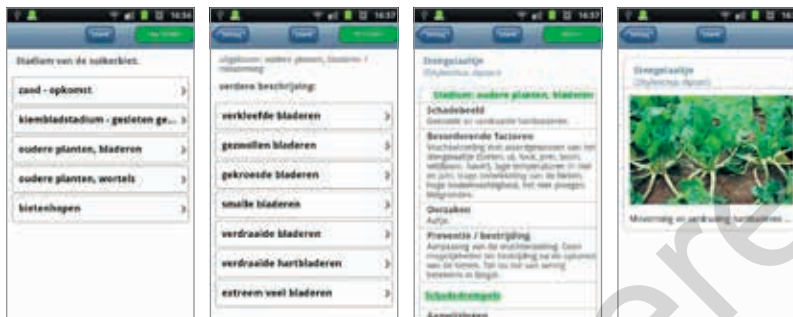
16:56

Stadium van de suikerbiet:

zaad - opkomst

kiembladstadium - gesloten ge...

oudere planten, bladeren

oudere planten, wortels

bietenhopen

16:57

Uitgekozen: oudere planten, bladeren > misvorming

verdere beschrijving:

verkleefde bladeren

gezwollen bladeren

gekroesde bladeren

smalle bladeren

verdraaide bladeren

verdraaide hartbladeren

extreem veel bladeren

16:57

Stengelaaltje
(Ditylenchus dipsaci)

Stadium: oudere planten, bladeren

Schadebeeld
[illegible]

Bevorderende factoren
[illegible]

Oorzaken
Aaltje

Preventie / bestrijding
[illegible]

Schadedrempels

Stengelaaltje
(Ditylenchus dipsaci)

Misvorming en verdraaiing hartbladeren ...